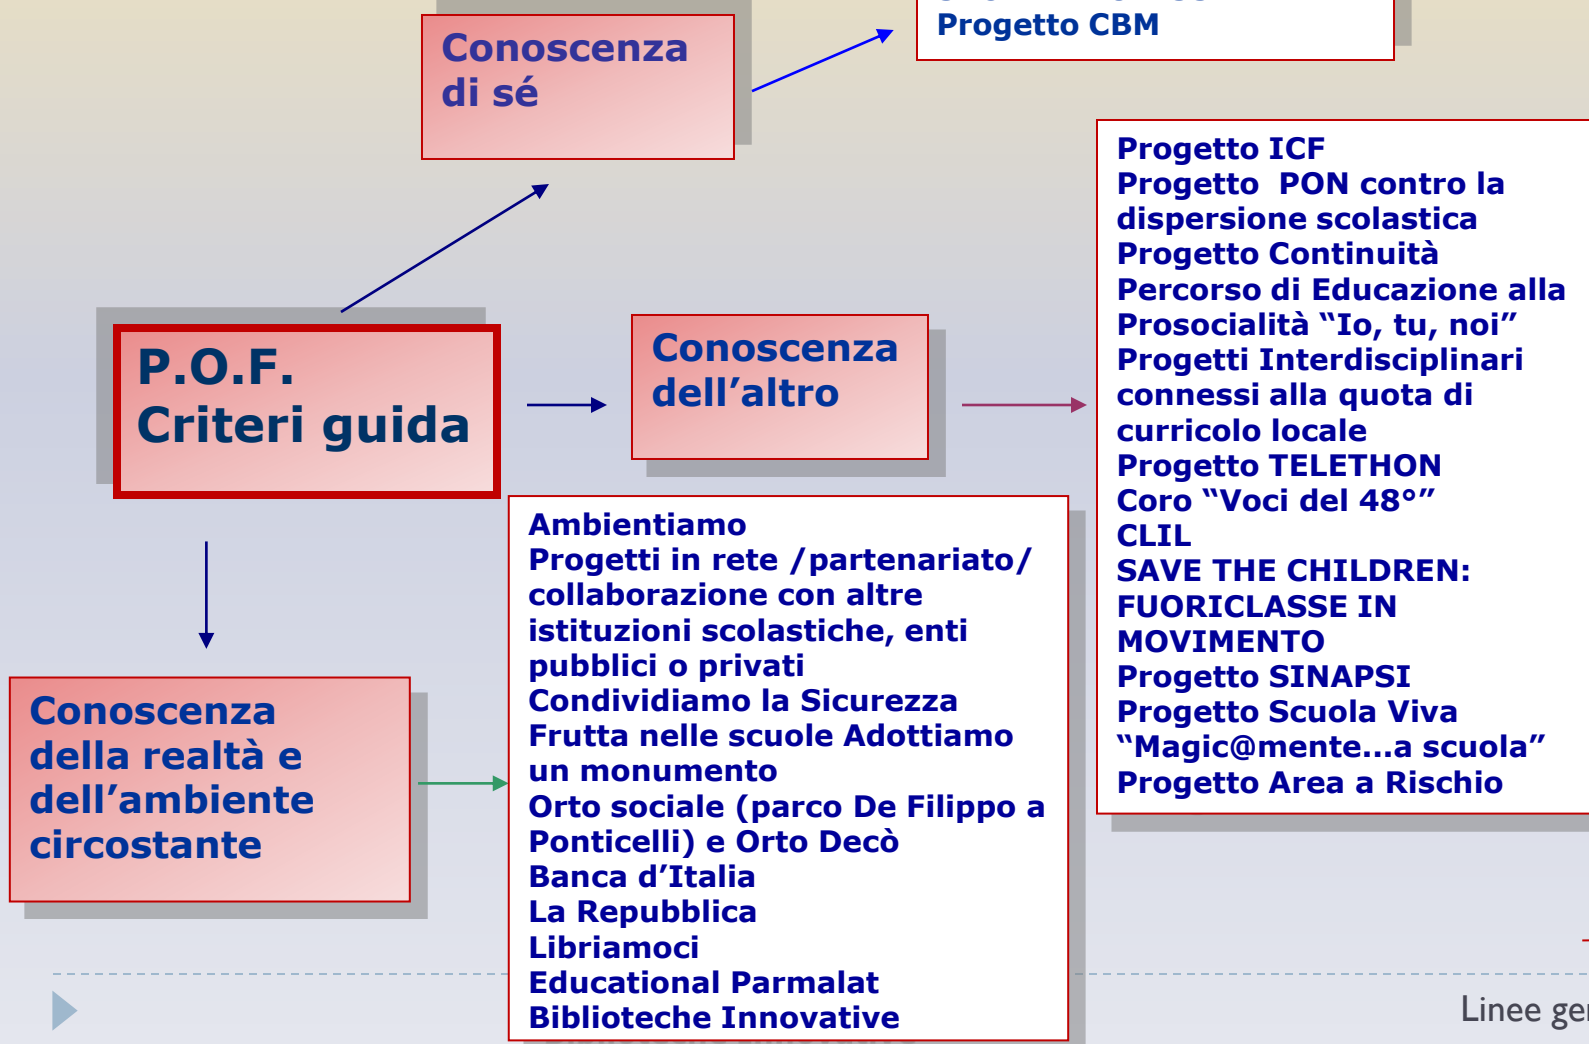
Progetto CBM

Conoscenza di sé

P.O.F. Criteri guida

Conoscenza dell'altro

Progetto ICF
Progetto PON contro la dispersione scolastica
Progetto Continuità
Percorso di Educazione alla Prosocialità "Io, tu, noi"
Progetti Interdisciplinari connessi alla quota di curricolo locale
Progetto TELETHON
Coro "Voci del 48°"
CLIL
SAVE THE CHILDREN: FUORICLASSE IN MOVIMENTO
Progetto SINAPSI
Progetto Scuola Viva
"Magic@mente…a scuola"
Progetto Area a Rischio

Conoscenza della realtà e dell'ambiente circostante

Ambientiamo
Progetti in rete /partenariato/ collaborazione con altre istituzioni scolastiche, enti pubblici o privati
Condividiamo la Sicurezza
Frutta nelle scuole Adottiamo un monumento
Orto sociale (parco De Filippo a Ponticelli) e Orto Decò
Banca d'Italia
La Repubblica
Libriamoci
Educational Parmalat
Biblioteche Innovative

Linee ge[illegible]